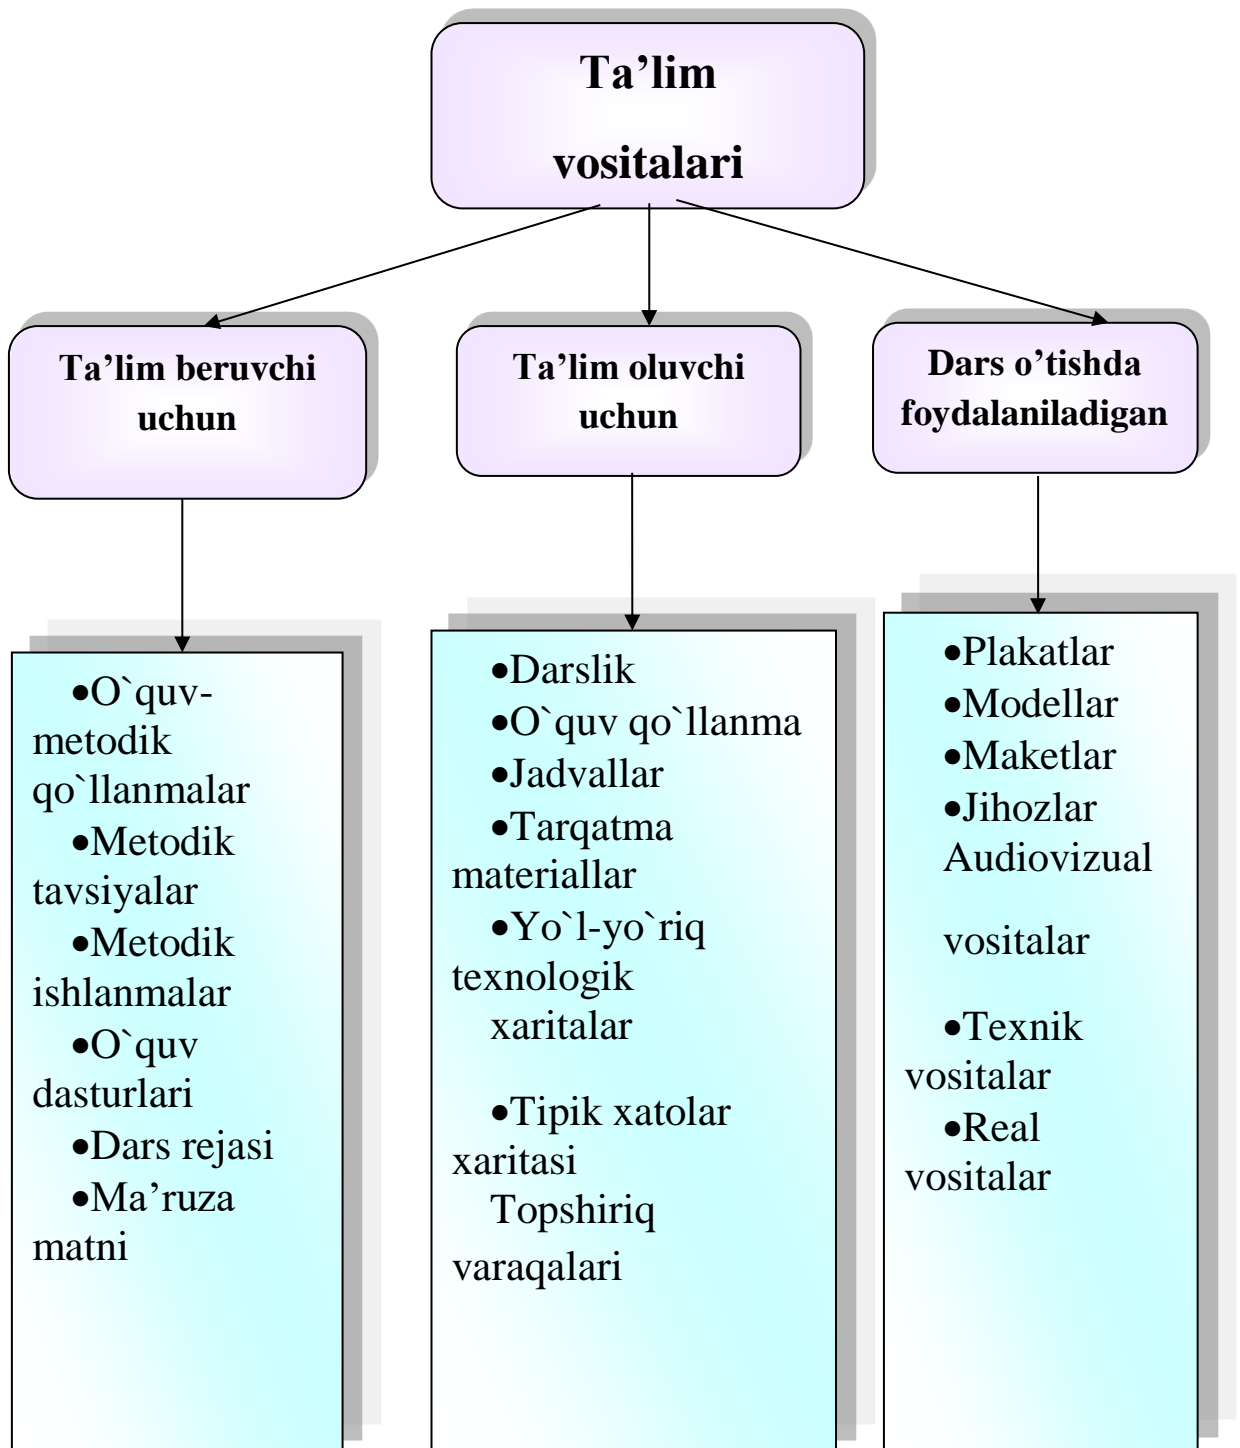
Ta’lim vositalari

Ta’lim beruvchi uchun

Ta’lim oluvchi uchun

Dars o’tishda foydalaniladigan

•O`quv-metodik qo`llanmalar
•Metodik tavsiyalar
•Metodik ishlanmalar
•O`quv dasturlari
•Dars rejasi
•Ma’ruza matni

•Darslik
•O`quv qo`llanma
•Jadvallar
•Tarqatma materiallar
•Yo`l-yo`riq texnologik xaritalar
•Tipik xatolar xaritasi
Topshiriq varaqalari

•Plakatlar
•Modellar
•Maketlar
•Jihozlar
Audiovizual vositalar
•Texnik vositalar
•Real vositalar